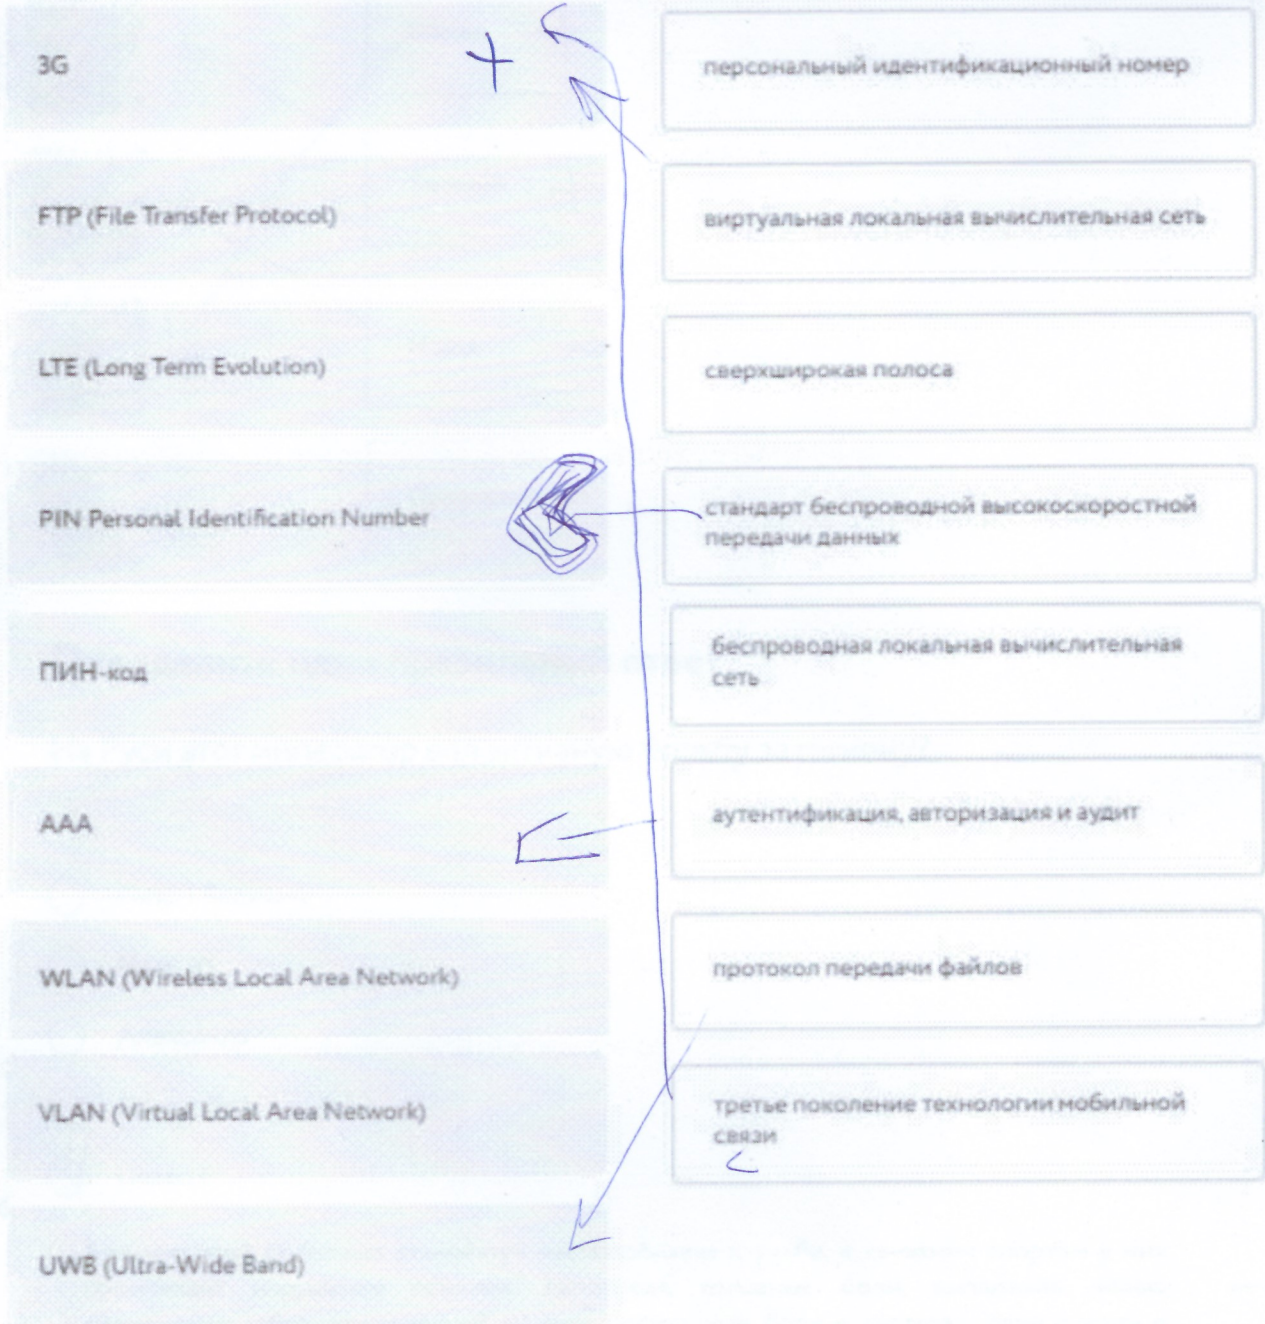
3G

FTP (File Transfer Protocol)

LTE (Long Term Evolution)

PIN Personal Identification Number

ПИН-код

AAA

WLAN (Wireless Local Area Network)

VLAN (Virtual Local Area Network)

UWB (Ultra-Wide Band)

персональный идентификационный номер

виртуальная локальная вычислительная сеть

сверхширокая полоса

стандарт беспроводной высокоскоростной передачи данных

беспроводная локальная вычислительная сеть

аутентификация, авторизация и аудит

протокол передачи файлов

третье поколение технологии мобильной связи